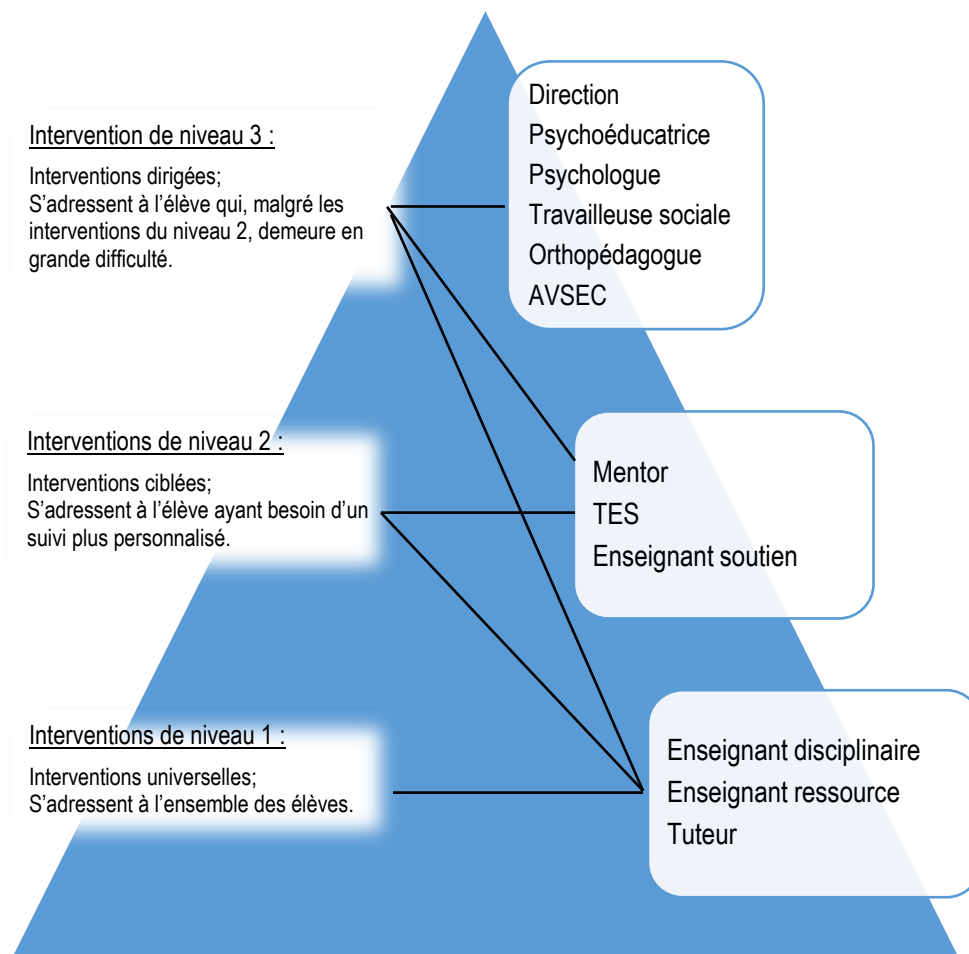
Intervention de niveau 3 :

Interventions dirigées;
S'adressent à l'élève qui, malgré les interventions du niveau 2, demeure en grande difficulté.

Direction
Psychoéducatrice
Psychologue
Travailleuse sociale
Orthopédagogue
AVSEC

Interventions de niveau 2 :

Interventions ciblées;
S'adressent à l'élève ayant besoin d'un suivi plus personnalisé.

Mentor
TES
Enseignant soutien

Interventions de niveau 1 :

Interventions universelles;
S'adressent à l'ensemble des élèves.

Enseignant disciplinaire
Enseignant ressource
Tuteur